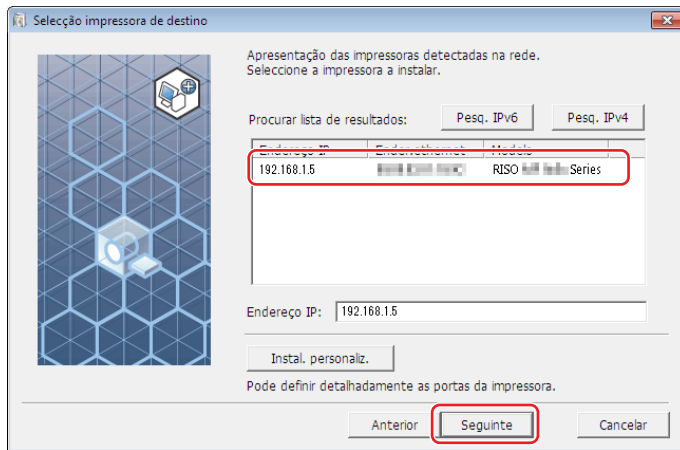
Selecção impressora de destino

Apresentação das impressoras detectadas na rede.
Seleccione a impressora a instalar.

Procurar lista de resultados:

Pesq. IPv6

Pesq. IPv4

| Endereço IP | Endereço ethernet | Modelo |
|---|---|---|
| 192.168.1.5 | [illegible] | RISO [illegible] Series |

Endereço IP: 192.168.1.5

Instal. personaliz.

Pode definir detalhadamente as portas da impressora.

Anterior

Seguinte

Cancelar